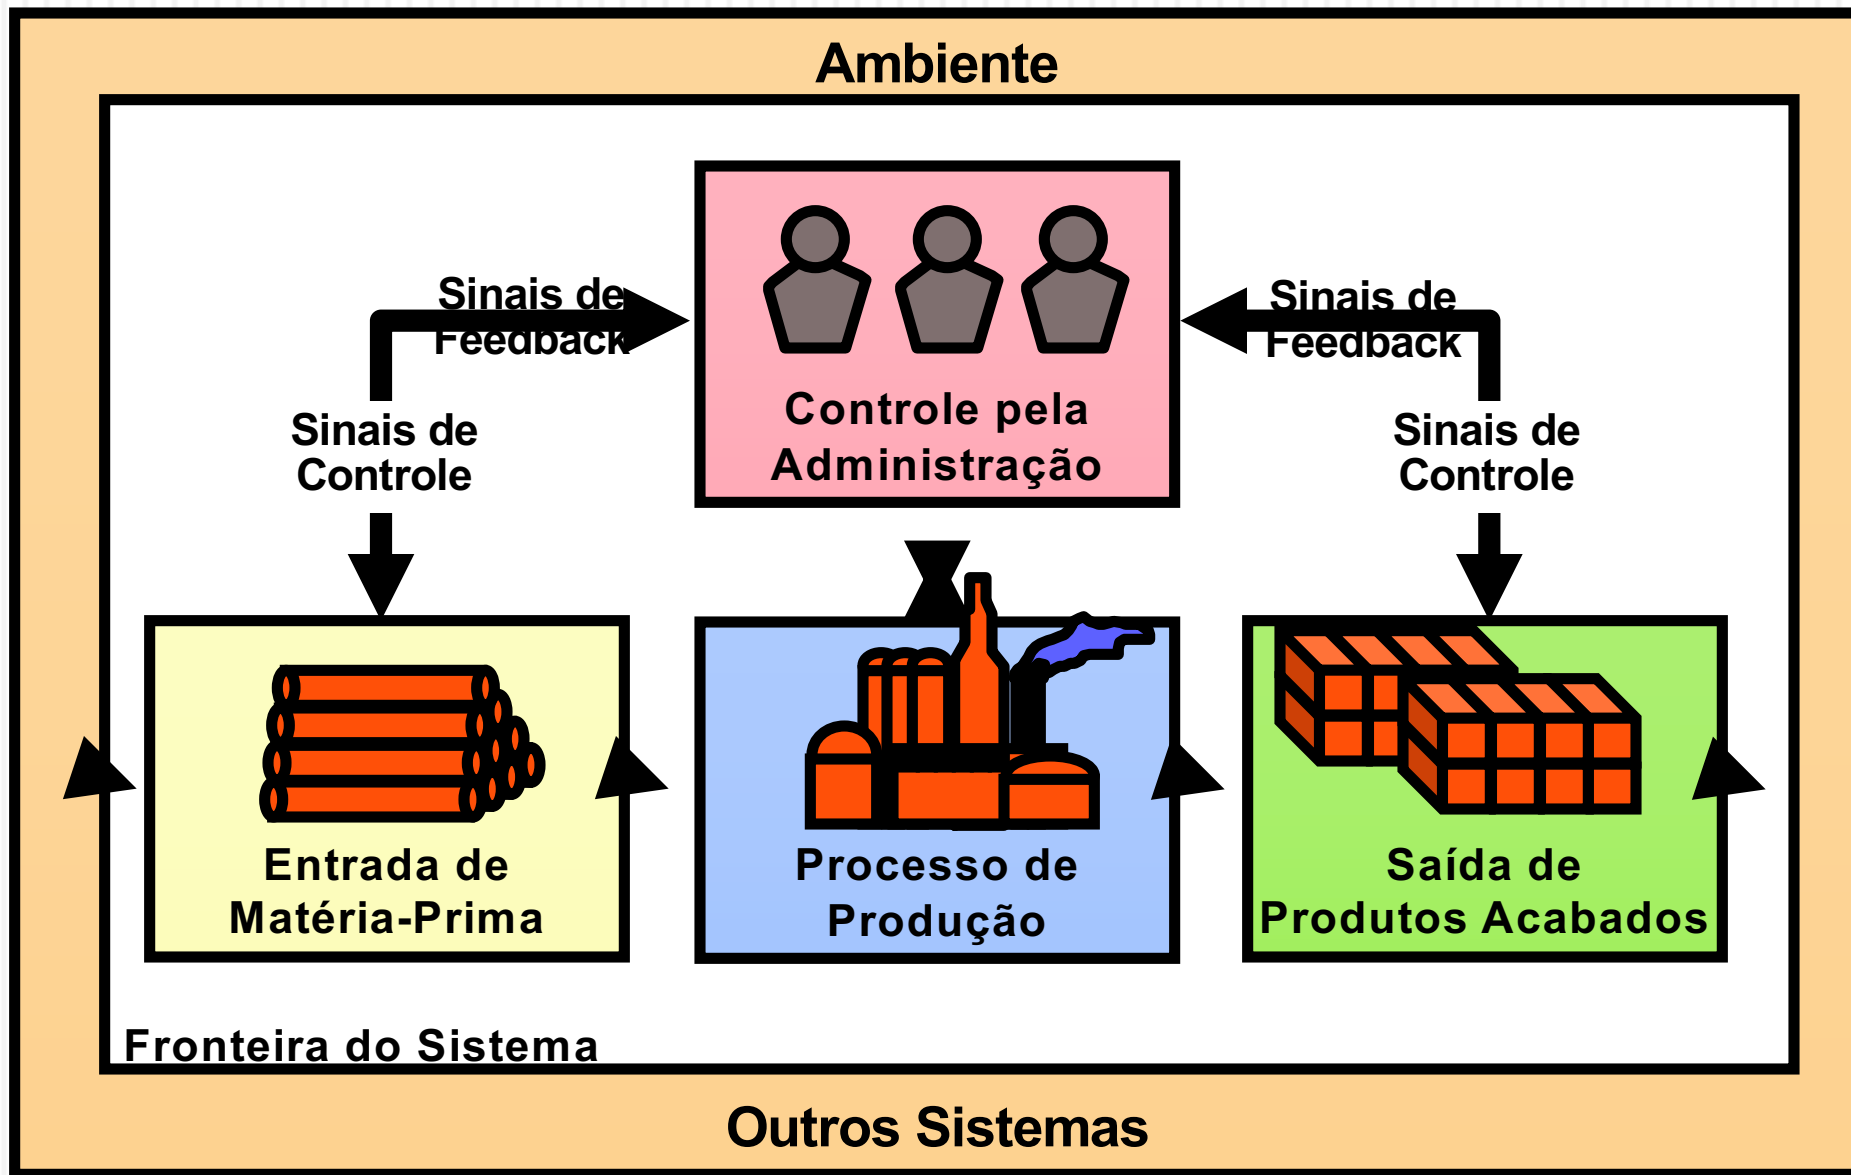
Ambiente

Sinais de Feedback

Controle pela Administração

Sinais de Feedback

Sinais de Controle

Sinais de Controle

Entrada de Matéria-Prima

Processo de Produção

Saída de Produtos Acabados

Fronteira do Sistema

Outros Sistemas